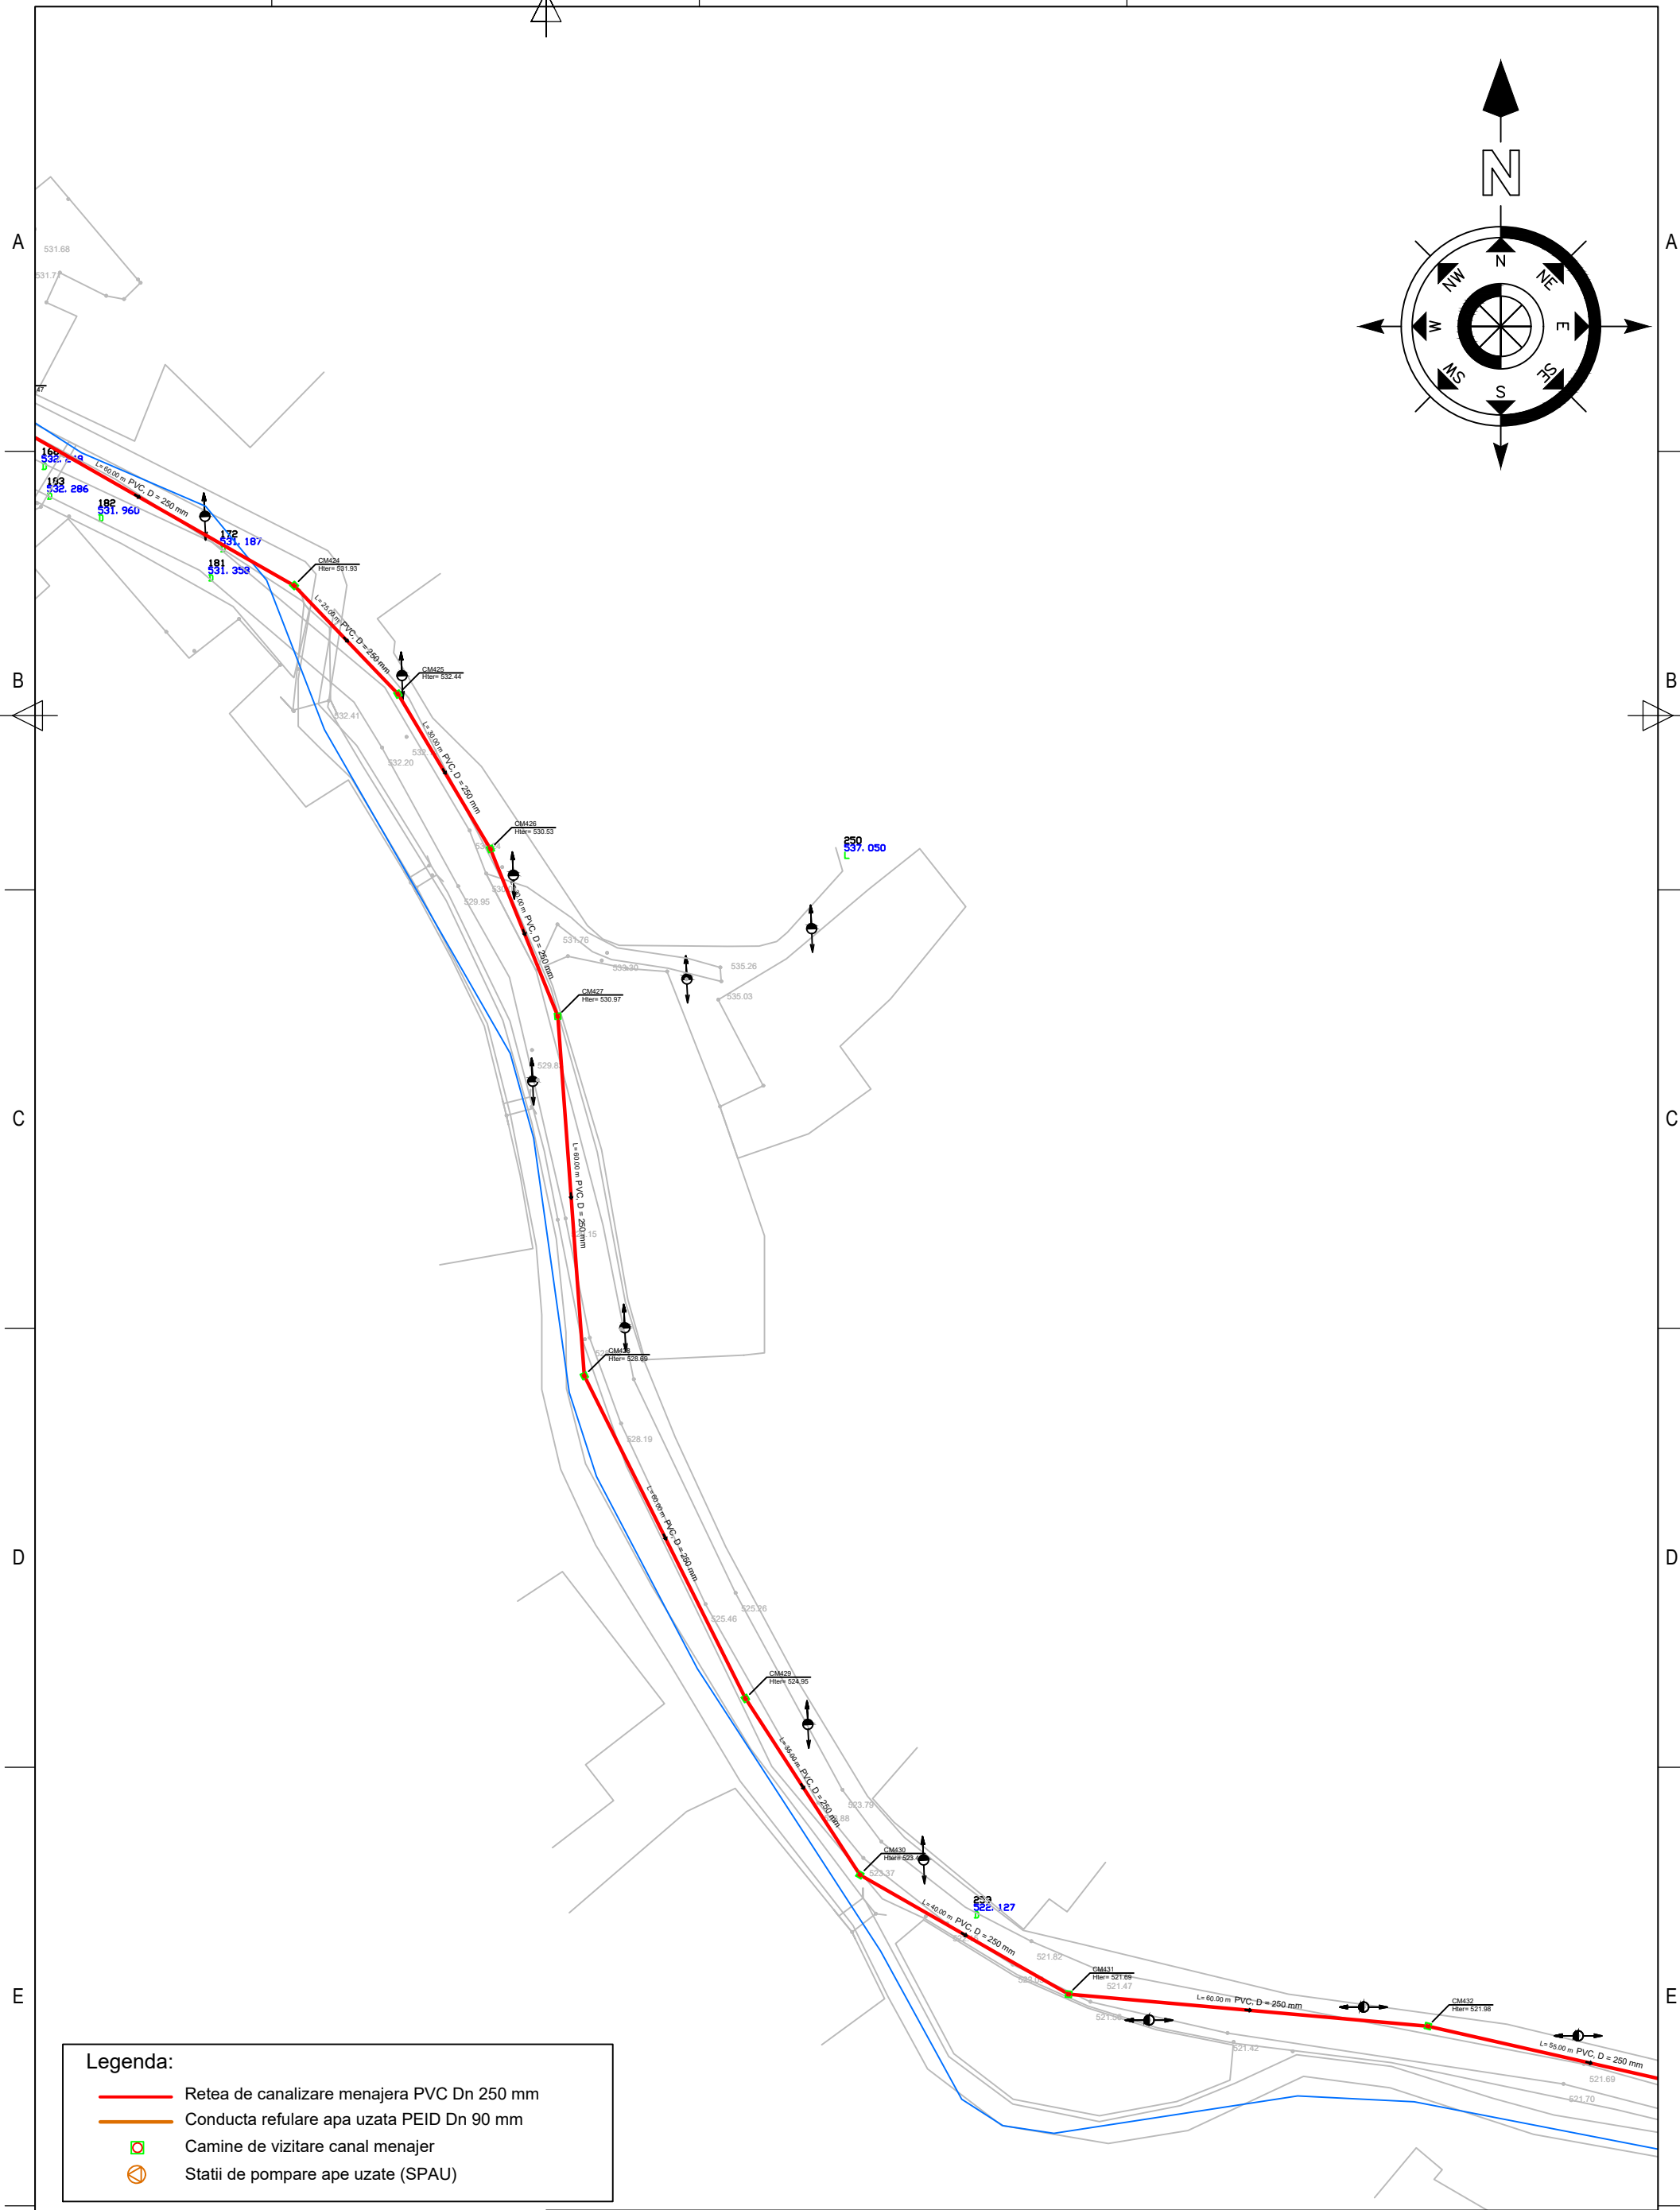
N

N
NE
E
SE
S
SW
W
NW

A
B
C
D
E

A
B
C
D
E

531.68
531.7

168
532. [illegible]
103
532. 286
182
531. 960
172
531. 187
181
531. 353

L= 60.00 m PVC, D = 250 mm
CM424
Hter= 531.93
L= 24.00 m PVC, D = 250 mm
CM425
Hter= 532.44
532.41
532.20
L= 30.00 m PVC, D = 250 mm
CM426
Hter= 530.53
529.95
L= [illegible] m PVC, D = 250 mm
531.76
CM427
Hter= 530.97
535.26
535.03
250
537. 050
529.8
L= 60.00 m PVC, D = 250 mm
CM428
Hter= 528.69
528.19
L= 60.00 m PVC, D = 250 mm
525.26
525.46
CM429
Hter= 524.95
L= 55.00 m PVC, D = 250 mm
523.79
CM430
Hter= 523.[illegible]
523.37
233
522. 127
L= 40.00 m PVC, D = 250 mm
521.82
CM431
Hter= 521.69
521.47
L= 60.00 m PVC, D = 250 mm
CM432
Hter= 521.98
521.42
L= 55.00 m PVC, D = 250 mm
521.69
521.70

Legenda:
Retea de canalizare menajera PVC Dn 250 mm
Conducta refulare apa uzata PEID Dn 90 mm
Camine de vizitare canal menajer
Statii de pompare ape uzate (SPAU)